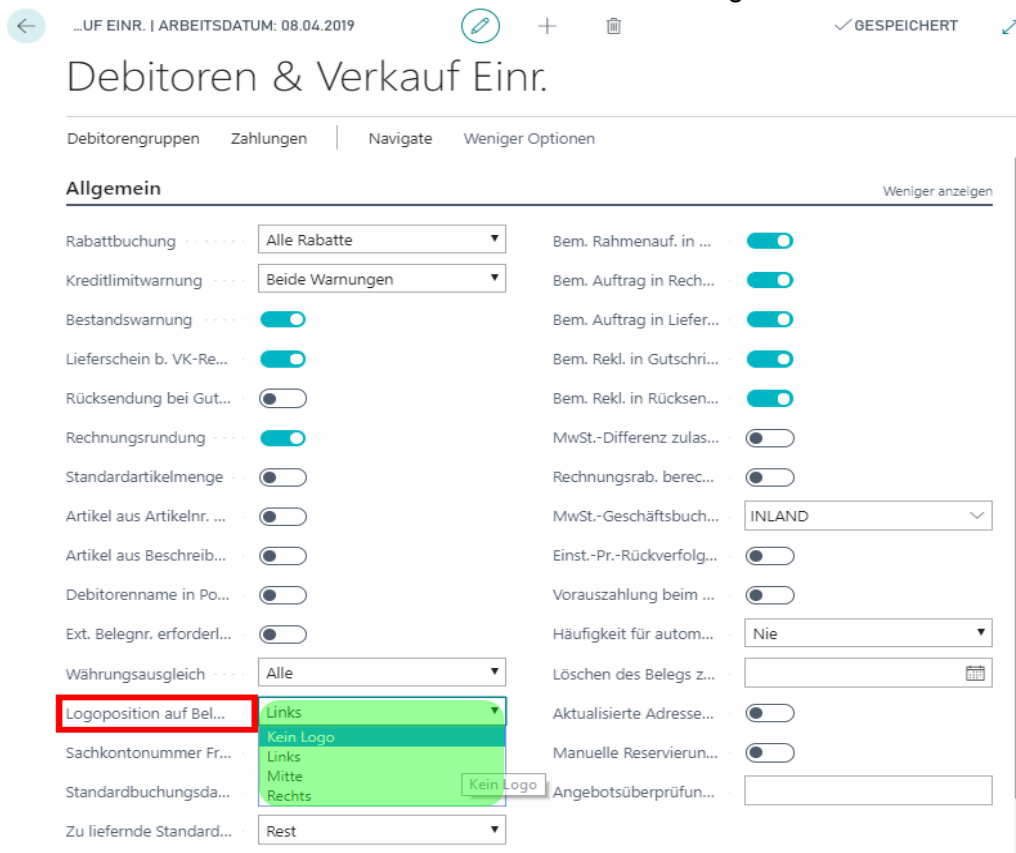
...UF EINR. | ARBEITSDATUM: 08.04.2019

✓GESPEICHERT

Debitoren & Verkauf Einr.

Debitorengruppen Zahlungen Navigate Weniger Optionen

Allgemein

Weniger anzeigen

Rabattbuchung Alle Rabatte

Kreditlimitwarnung Beide Warnungen

Bestandswarnung

Lieferschein b. VK-Re...

Rücksendung bei Gut...

Rechnungsrundung

Standardartikelmenge

Artikel aus Artikelnr. ...

Artikel aus Beschreib...

Debitorenname in Po...

Ext. Belegnr. erforderl...

Währungsausgleich Alle

Logoposition auf Bel... Links

Kein Logo
Links
Mitte
Rechts

Kein Logo

Sachkontonummer Fr...

Standardbuchungsda...

Zu liefernde Standard... Rest

Bem. Rahmenauf. in ...

Bem. Auftrag in Rech...

Bem. Auftrag in Liefer...

Bem. Rekl. in Gutschri...

Bem. Rekl. in Rücksen...

MwSt.-Differenz zulas...

Rechnungsrab. berec...

MwSt.-Geschäftsbuch... INLAND

Einst.-Pr.-Rückverfolg...

Vorauszahlung beim ...

Häufigkeit für autom... Nie

Löschen des Belegs z...

Aktualisierte Adresse...

Manuelle Reservierun...

Angebotsüberprüfun...